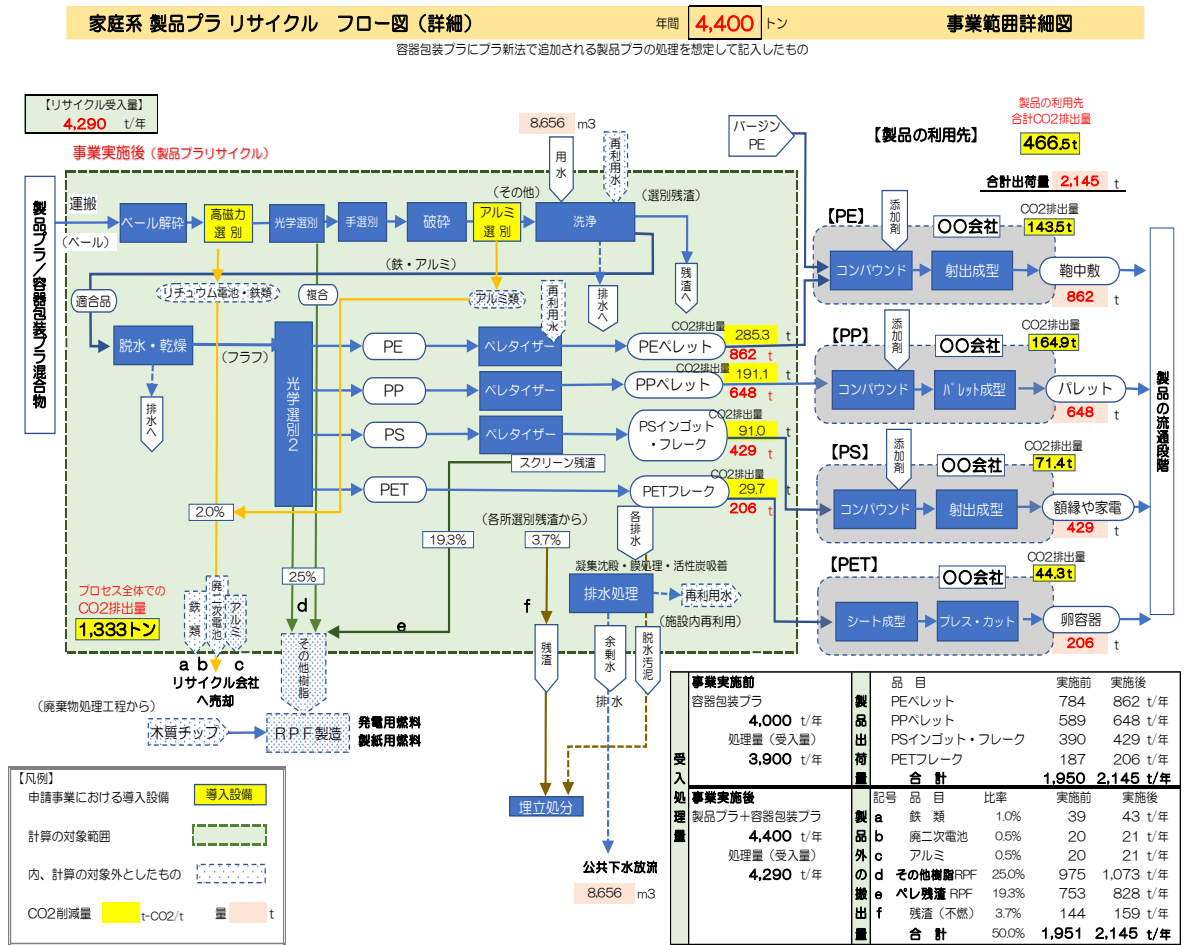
家庭系 製品プラ リサイクル　フロー図（詳細）

年間 4,400 トン

事業範囲詳細図

容器包装プラにプラ新法で追加される製品プラの処理を想定して記入したもの

【リサイクル受入量】
4,290 t/年

事業実施後（製品プラリサイクル）

8,656 m3

用水

再利用水

バージン PE

【製品の利用先】

製品の利用先 合計CO2排出量

466.5 t

合計出荷量 2,145 t

製品プラ／容器包装プラ混合物

運搬

（ベール）

ベール解砕

高磁力選別

光学選別

手選別

破砕

（その他）

アルミ選別

洗浄

（選別残渣）

残渣へ

排水へ

（鉄・アルミ）

適合品

リチュウム電池・鉄類

複合

アルミ類

再利用水

脱水・乾燥

（フラフ）

排水へ

光学選別2

PE

PP

PS

PET

ペレタイザー

ペレタイザー

ペレタイザー

スクリーン残渣

PEペレット

CO2排出量 285.3 t

862 t

PPペレット

191.1 t

648 t

PSインゴット・フレーク

CO2排出量 91.0 t

429 t

PETフレーク

CO2排出量 29.7 t

206 t

2.0%

19.3%

（各所選別残渣から）

3.7%

各排水

凝集沈殿・膜処理・活性炭吸着

排水処理

再利用水

（施設内再利用）

25%

d

e

f

プロセス全体での CO2排出量

1,333トン

鉄類

廃二次電池

アルミ

a b c

リサイクル会社へ売却

その他樹脂

残渣

余剰水

脱水汚泥

排水

（廃棄物処理工程から）

木質チップ

RPF製造

発電用燃料 製紙用燃料

埋立処分

公共下水放流

8,656 m3

【PE】

添加剤

〇〇会社

CO2排出量 143.5 t

コンパウンド

射出成型

鞄中敷

862 t

【PP】

添加剤

〇〇会社

CO2排出量 164.9 t

コンパウンド

パレット成型

パレット

648 t

【PS】

添加剤

〇〇会社

CO2排出量 71.4 t

コンパウンド

射出成型

額縁や家電

429 t

【PET】

〇〇会社

CO2排出量 44.3 t

シート成型

プレス・カット

卵容器

206 t

製品の流通段階

【凡例】

申請事業における導入設備 | 導入設備

計算の対象範囲

内、計算の対象外としたもの

CO2削減量 t-CO2/t 量 t

受入処理量

事業実施前
容器包装プラ
4,000 t/年
処理量（受入量）
3,900 t/年

事業実施後
製品プラ+容器包装プラ
4,400 t/年
処理量（受入量）
4,290 t/年

製品出荷量

| 品目 | 実施前 | 実施後 |
|---|---|---|
| PEペレット | 784 | 862 t/年 |
| PPペレット | 589 | 648 t/年 |
| PSインゴット・フレーク | 390 | 429 t/年 |
| PETフレーク | 187 | 206 t/年 |
| 合計 | 1,950 | 2,145 t/年 |

製品外の搬出量

| 記号 | 品目 | 比率 | 実施前 | 実施後 |
|---|---|---|---|---|
| a | 鉄類 | 1.0% | 39 | 43 t/年 |
| b | 廃二次電池 | 0.5% | 20 | 21 t/年 |
| c | アルミ | 0.5% | 20 | 21 t/年 |
| d | その他樹脂RPF | 25.0% | 975 | 1,073 t/年 |
| e | ペレ残渣 RPF | 19.3% | 753 | 828 t/年 |
| f | 残渣（不燃） | 3.7% | 144 | 159 t/年 |
| | 合計 | 50.0% | 1,951 | 2,145 t/年 |